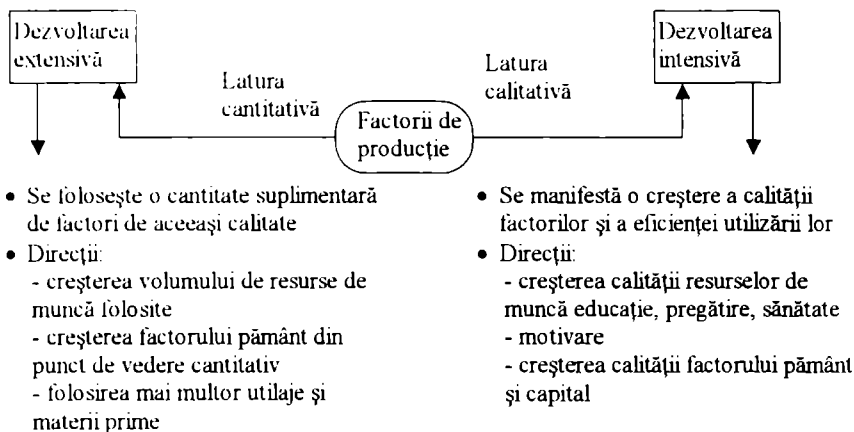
Dezvoltarea extensivă

Latura cantitativă

Factorii de producţie

Latura calitativă

Dezvoltarea intensivă

• Se foloseşte o cantitate suplimentară de factori de aceeaşi calitate
• Direcţii:
- creşterea volumului de resurse de muncă folosite
- creşterea factorului pământ din punct de vedere cantitativ
- folosirea mai multor utilaje şi materii prime

• Se manifestă o creştere a calităţii factorilor şi a eficienţei utilizării lor
• Direcţii:
- creşterea calităţii resurselor de muncă educaţie, pregătire, sănătate
- motivare
- creşterea calităţii factorului pământ şi capital